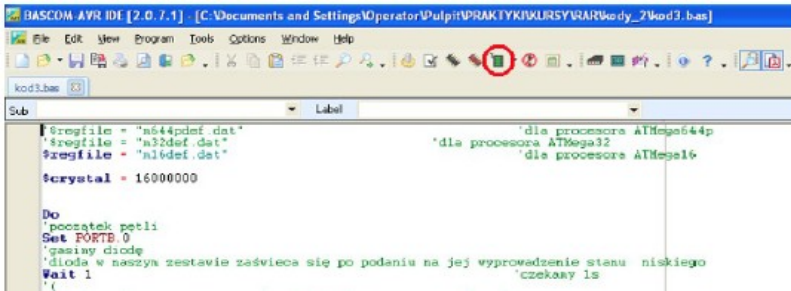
BASCOM-AVR IDE [2.0.7.1] - [C:\Documents and Settings\Operator\Pulpit\PRAKTYKI\KURSY\RAR\kody_2\kod3.bas]

File Edit View Program Tools Options Window Help

kod3.bas

Sub

Label

'$regfile = "m644pdef.dat" 'dla procesora ATMega644p
'$regfile = "m32def.dat" 'dla procesora ATMega32
$regfile = "m16def.dat" 'dla procesora ATMega16

$crystal = 16000000

Do
'początek petli
Set PORTB.0
'gasimy diode
'dioda w naszym zestawie zaświeca się po podaniu na jej wyprowadzenie stanu niskiego
Wait 1 'czekamy 1s
'(